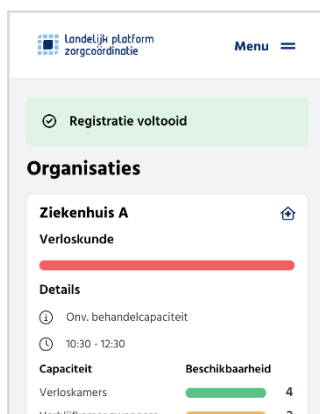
Landelijk platform zorgcoördinatie

Menu

Registratie voltooid

Organisaties

Ziekenhuis A

Verloskunde

Details

Onv. behandelcapaciteit

10:30 - 12:30

| Capaciteit | Beschikbaarheid |
|---|---|
| Verloskamers | 4 |
| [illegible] | 3 |